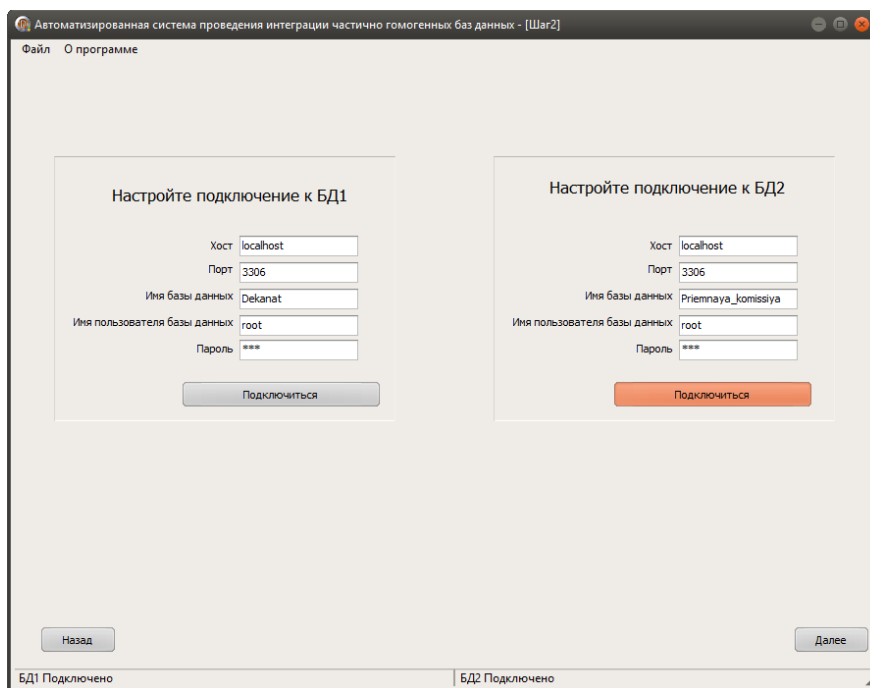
Автоматизированная система проведения интеграции частично гомогенных баз данных - [Шаг2]

Файл О программе

Настройте подключение к БД1

Хост localhost
Порт 3306
Имя базы данных Dekanat
Имя пользователя базы данных root
Пароль ***

Подключиться

Настройте подключение к БД2

Хост localhost
Порт 3306
Имя базы данных Priemnaya_komissiya
Имя пользователя базы данных root
Пароль ***

Подключиться

Назад

Далее

БД1 Подключено

БД2 Подключено